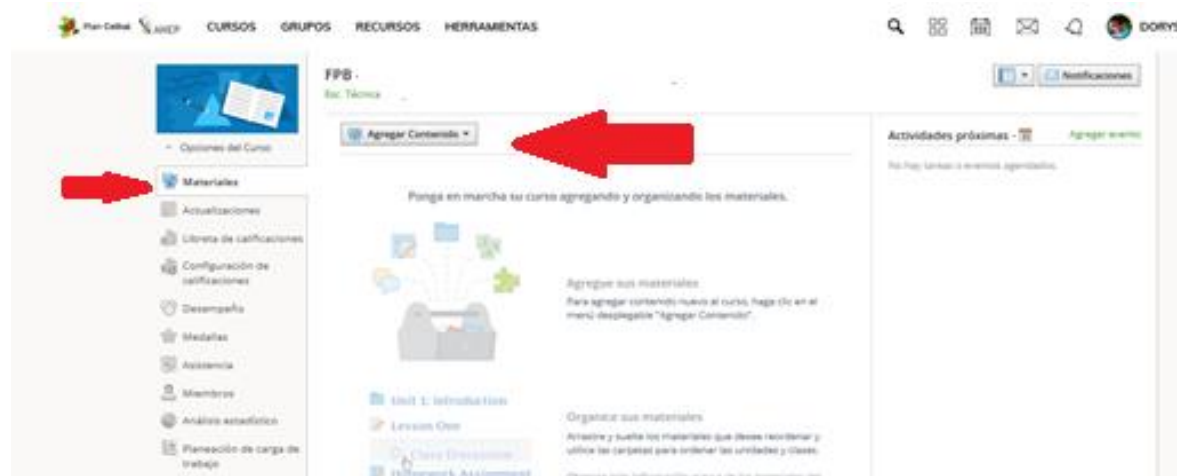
Plan Ceibal ANEP CURSOS GRUPOS RECURSOS HERRAMIENTAS

DORYS

FPB -
Esc. Técnica

Notificaciones

Opciones del Curso

Materiales
Actualizaciones
Libreta de calificaciones
Configuración de calificaciones
Desempeño
Medallas
Asistencia
Miembros
Análisis estadístico
Planeación de carga de trabajo

Agregar Contenido

Ponga en marcha su curso agregando y organizando los materiales.

Agregue sus materiales
Para agregar contenido nuevo al curso, haga clic en el menú desplegable "Agregar Contenido".

Unit 1: Introduction
Lesson One
Class Discussion
Homework Assignment

Organice sus materiales
Arrastre y suelte los materiales que desee reordenar y utilice las carpetas para ordenar las unidades y clases.

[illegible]

Actividades próximas -
Agregar evento
No hay tareas o eventos agendados.